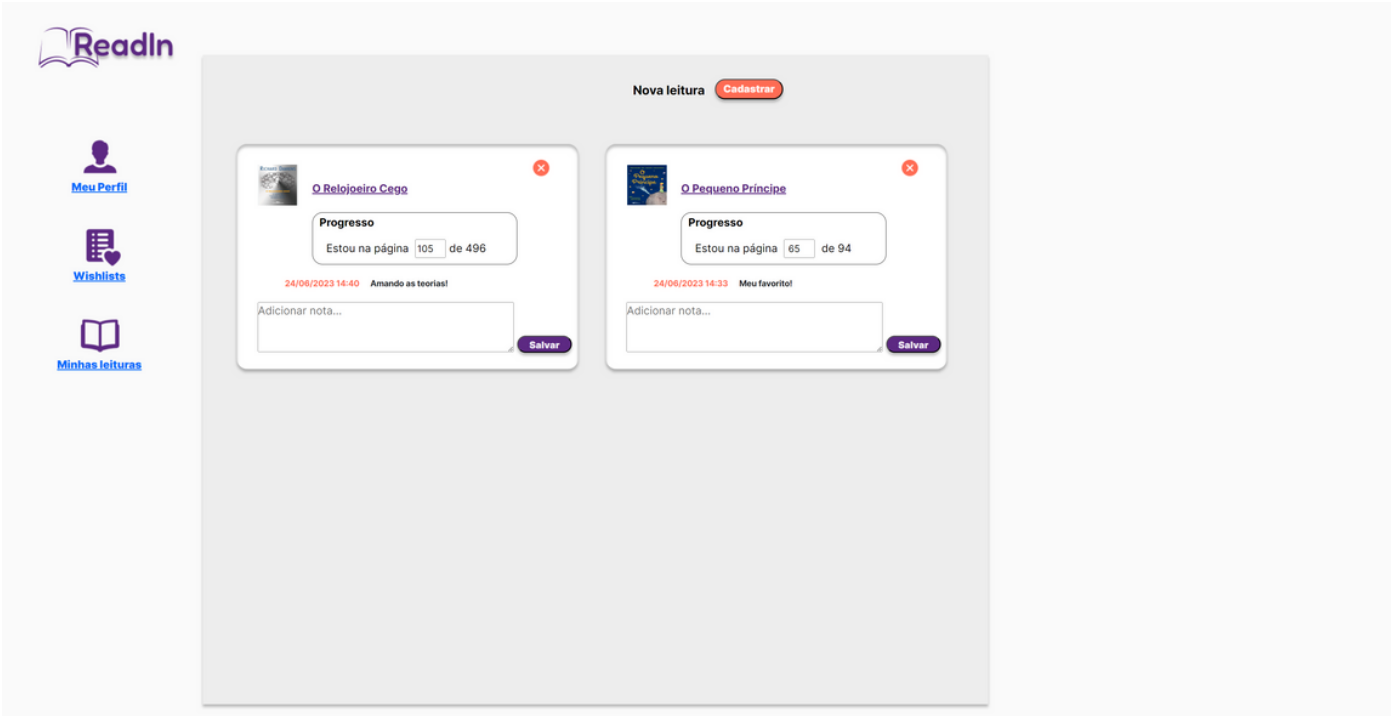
ReadIn

Meu Perfil

Wishlists

Minhas leituras

Nova leitura Cadastrar

O Relojoeiro Cego

Progresso

Estou na página 105 de 496

24/06/2023 14:40 Amando as teorias!

Adicionar nota...

Salvar

O Pequeno Príncipe

Progresso

Estou na página 65 de 94

24/06/2023 14:33 Meu favorito!

Adicionar nota...

Salvar